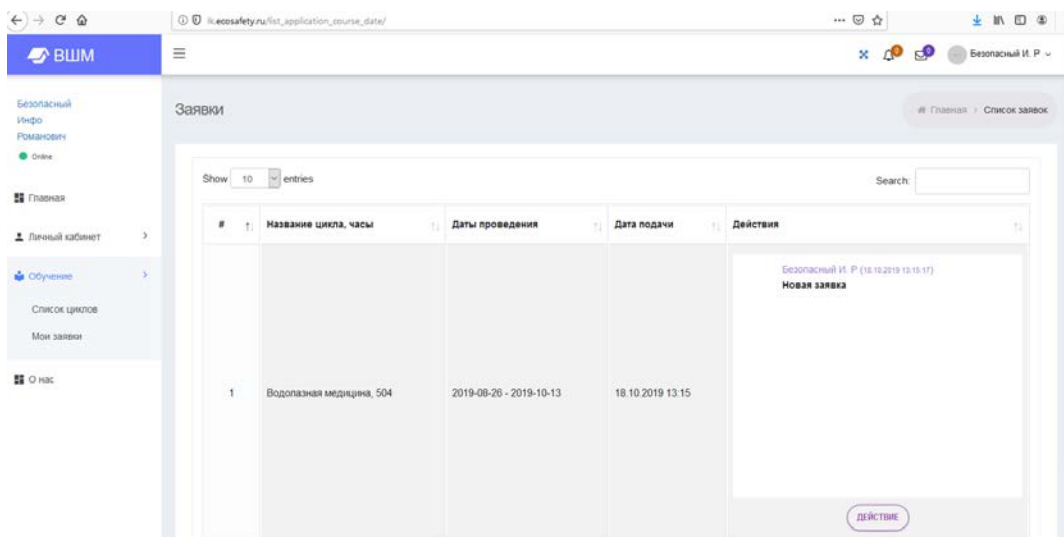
lk.ecosafety.ru/list_application_course_date/

ВШМ

Безопасный И. Р

Безопасный
Инфо
Романович
Online

Главная
Личный кабинет
Обучение
Список циклов
Мои заявки
О нас

Заявки

Главная > Список заявок

Show 10 entries

Search:

| # | Название цикла, часы | Даты проведения | Дата подачи | Действия |
|---|---|---|---|---|
| 1 | Водолазная медицина, 504 | 2019-08-26 - 2019-10-13 | 18.10.2019 13:15 | Безопасный И. Р (18.10.2019 13:15:17) Новая заявка ДЕЙСТВИЕ |